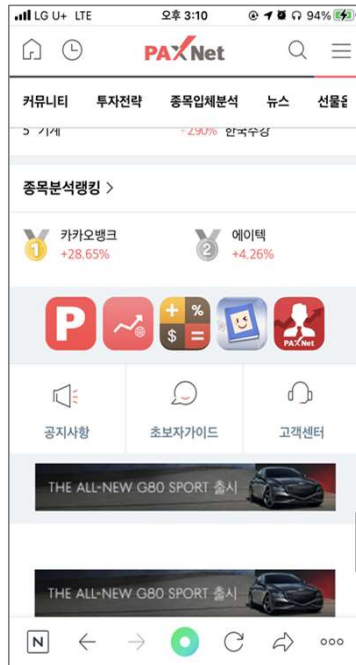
LG U+ LTE 오후 3:10 94%

PAXNet

커뮤니티 투자전략 종목입체분석 뉴스 선물옵

5 기계 -2.90% 한국수성

종목분석랭킹 >

1 카카오뱅크 +28.65%

2 에이텍 +4.26%

P

+ %
$ =

PAXNet

공지사항 초보자가이드 고객센터

THE ALL-NEW G80 SPORT 출시

THE ALL-NEW G80 SPORT 출시

N